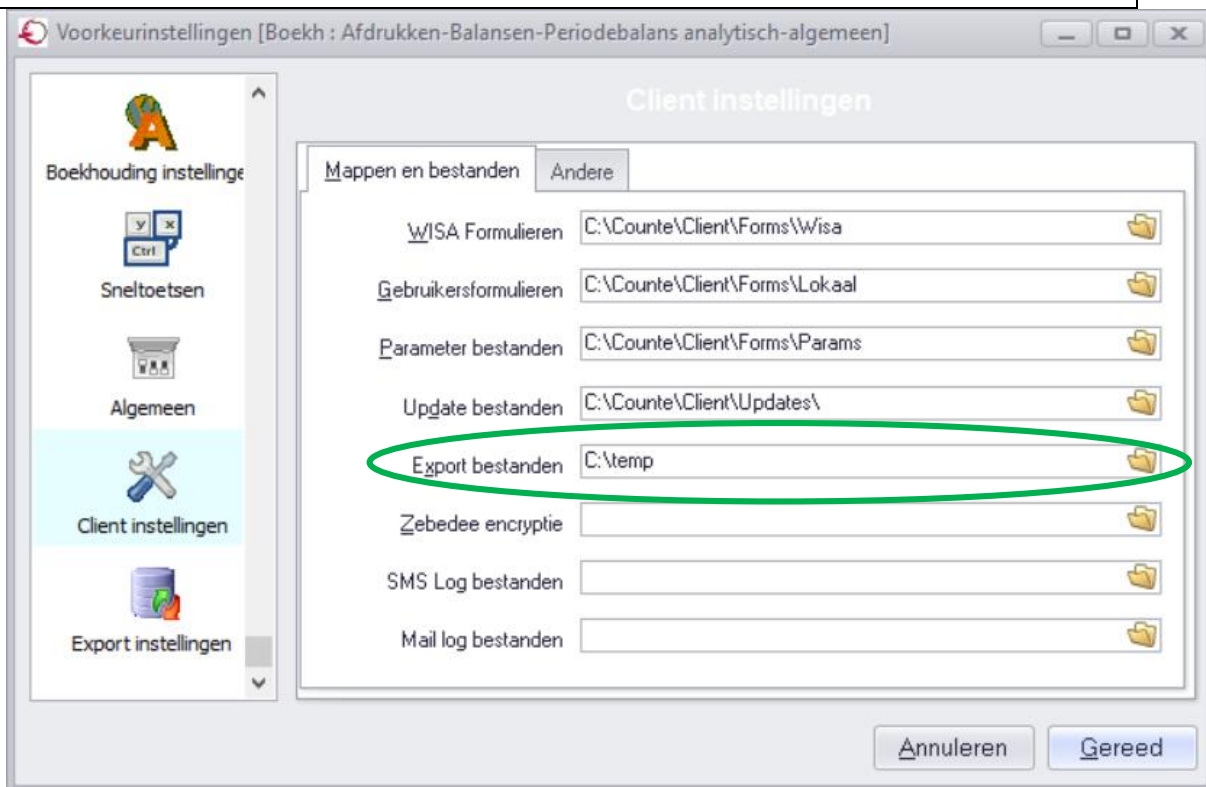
Voorkeurinstellingen [Boekh : Afdrukken-Balansen-Periodebalans analytisch-algemeen]

Boekhouding instellinge

Sneltoetsen

Algemeen

Client instellingen

Export instellingen

Client instellingen

Mappen en bestanden | Andere

WISA Formulieren C:\Counte\Client\Forms\Wisa

Gebruikersformulieren C:\Counte\Client\Forms\Lokaal

Parameter bestanden C:\Counte\Client\Forms\Params

Update bestanden C:\Counte\Client\Updates\

Export bestanden C:\temp

Zebedee encryptie

SMS Log bestanden

Mail log bestanden

Annuleren Gereed